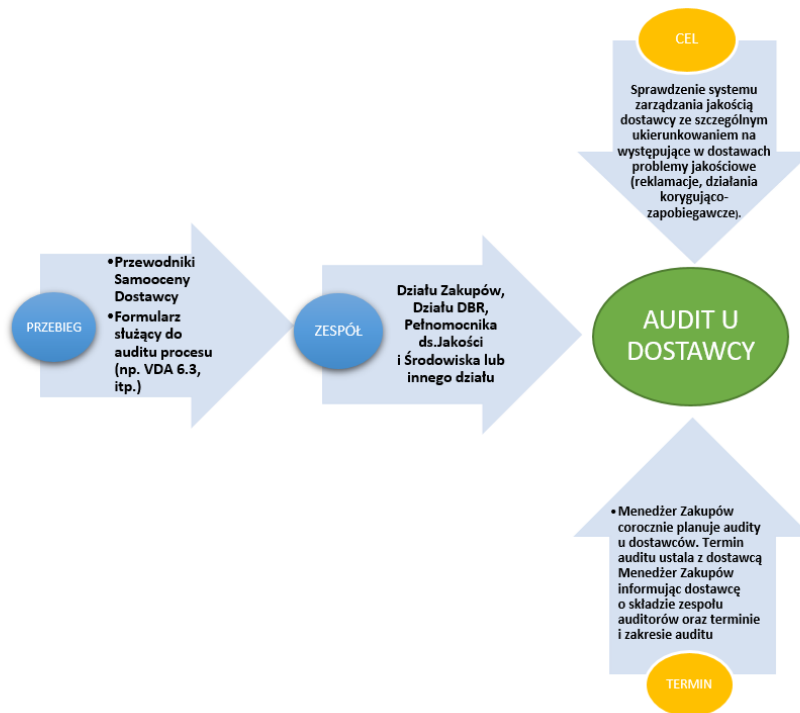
CEL

Sprawdzenie systemu zarządzania jakością dostawcy ze szczególnym ukierunkowaniem na występujące w dostawach problemy jakościowe (reklamacje, działania korygująco-zapobiegawcze).

PRZEBIEG

•Przewodniki Samooceny Dostawcy
•Formularz służący do auditu procesu (np. VDA 6.3, itp.)

ZESPÓŁ

Działu Zakupów, Działu DBR, Pełnomocnika ds.Jakości i Środowiska lub innego działu

AUDIT U DOSTAWCY

•Menedżer Zakupów corocznie planuje audity u dostawców. Termin auditu ustala z dostawcą Menedżer Zakupów informując dostawcę o składzie zespołu auditorów oraz terminie i zakresie auditu

TERMIN